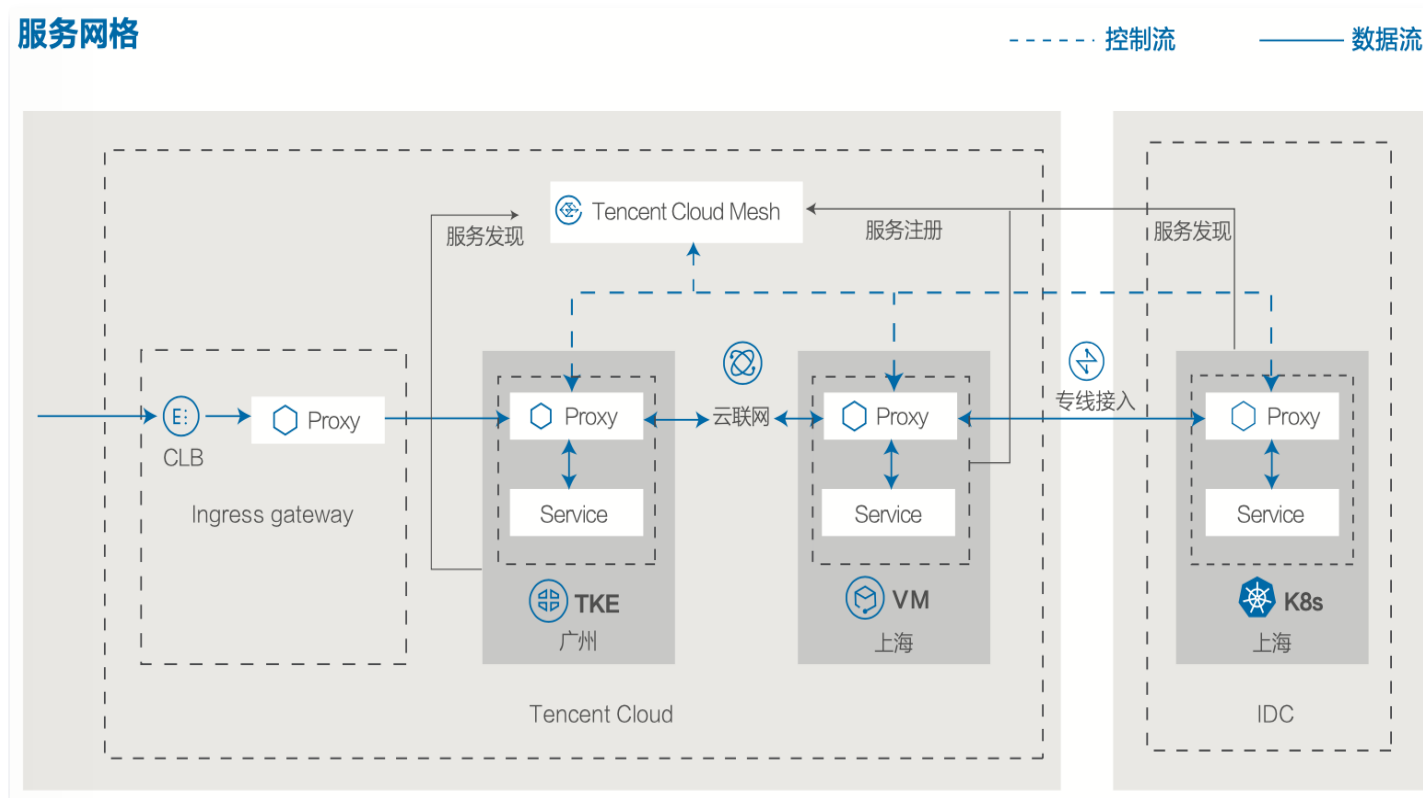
服务网格

控制流

数据流

Tencent Cloud Mesh

服务发现

服务注册

服务发现

CLB

Proxy

Ingress gateway

Proxy

Service

TKE

广州

云联网

Proxy

Service

VM

上海

专线接入

Proxy

Service

K8s

上海

Tencent Cloud

IDC